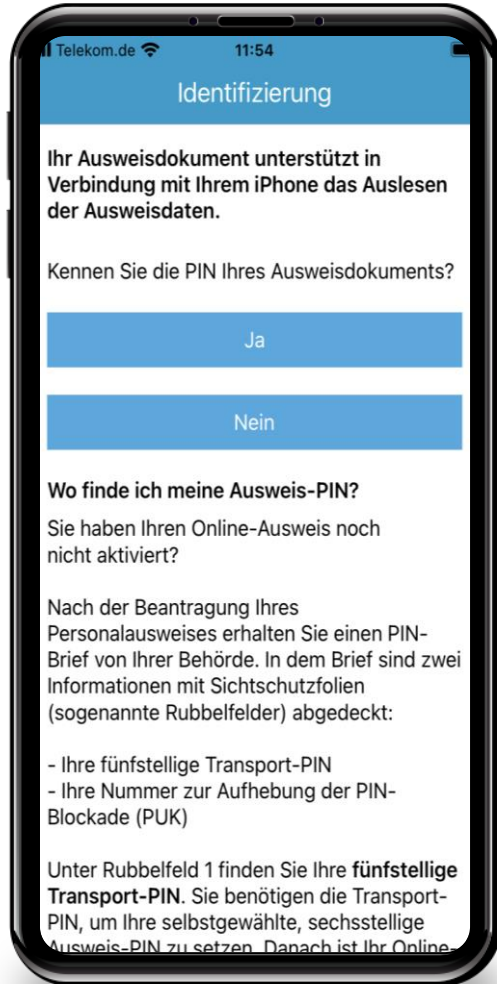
Telekom.de 11:54

Identifizierung

Ihr Ausweisdokument unterstützt in Verbindung mit Ihrem iPhone das Auslesen der Ausweisdaten.

Kennen Sie die PIN Ihres Ausweisdokuments?

Ja

Nein

Wo finde ich meine Ausweis-PIN?

Sie haben Ihren Online-Ausweis noch nicht aktiviert?

Nach der Beantragung Ihres Personalausweises erhalten Sie einen PIN-Brief von Ihrer Behörde. In dem Brief sind zwei Informationen mit Sichtschutzfolien (sogenannte Rubbelfelder) abgedeckt:

- Ihre fünfstellige Transport-PIN
- Ihre Nummer zur Aufhebung der PIN-Blockade (PUK)

Unter Rubbelfeld 1 finden Sie Ihre fünfstellige Transport-PIN. Sie benötigen die Transport-PIN, um Ihre selbstgewählte, sechsstellige Ausweis-PIN zu setzen. Danach ist Ihr Online-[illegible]